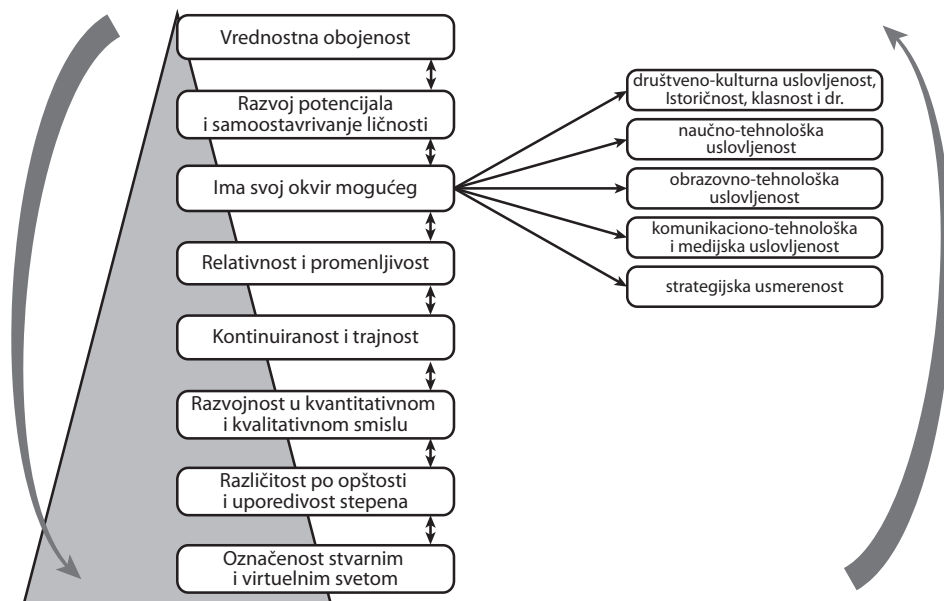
Vrednostna obojenost

Razvoj potencijala i samoostavrivanje ličnosti

Ima svoj okvir mogućeg

Relativnost i promenljivost

Kontinuiranost i trajnost

Razvojnost u kvantitativnom i kvalitativnom smislu

Različitost po opštosti i uporedivost stepena

Označenost stvarnim i virtuelnim svetom

društveno-kulturna uslovljenost, Istoričnost, klasnost i dr.

naučno-tehnološka uslovljenost

obrazovno-tehnološka uslovljenost

komunikaciono-tehnološka i medijska uslovljenost

strategijska usmerenost